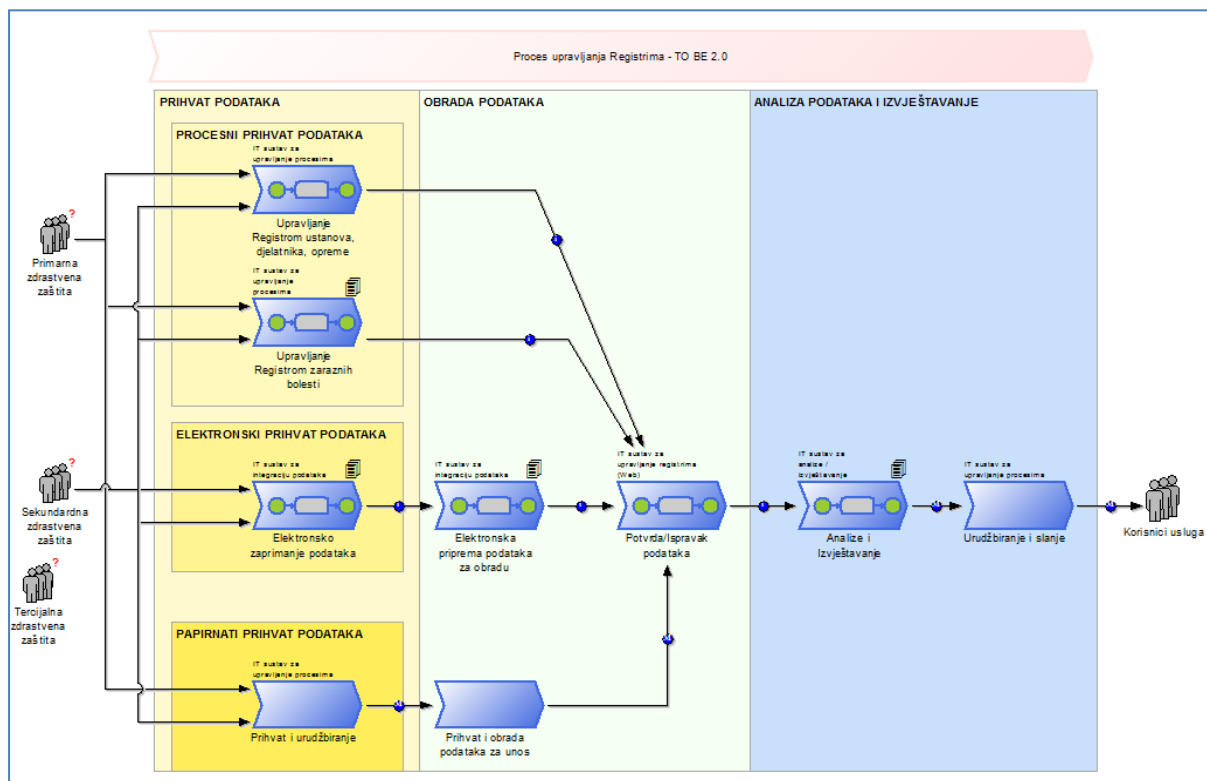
Proces upravljanja Registrima - TO BE 2.0

PRIHVAT PODATAKA

OBRADA PODATAKA

ANALIZA PODATAKA I IZVJEŠTAVANJE

PROCESNI PRIHVAT PODATAKA

IT sustav za upravljanje procesima

Upravljanje Registrom ustanova, djelatnika, opreme

IT sustav za upravljanje procesima

Upravljanje Registrom zaraznih bolesti

Primarna zdrastvena zaštita

ELEKTRONSKI PRIHVAT PODATAKA

IT sustav za integraciju podataka

Elektronsko zaprimanje podataka

IT sustav za integraciju podataka

Elektronska priprema podataka za obradu

IT sustav za upravljanje registrima (Web)

Potvrda/Ispravak podataka

IT sustav za analize / izvještavanje

Analize i Izvještavanje

IT sustav za upravljanje procesima

Urudžbiranje i slanje

Korisnici usluga

Sekundardna zdrastvena zaštita

Tercijalna zdrastvena zaštita

PAPIRNATI PRIHVAT PODATAKA

IT sustav za upravljanje procesima

Prihvat i urudžbiranje

Prihvat i obrada podataka za unos